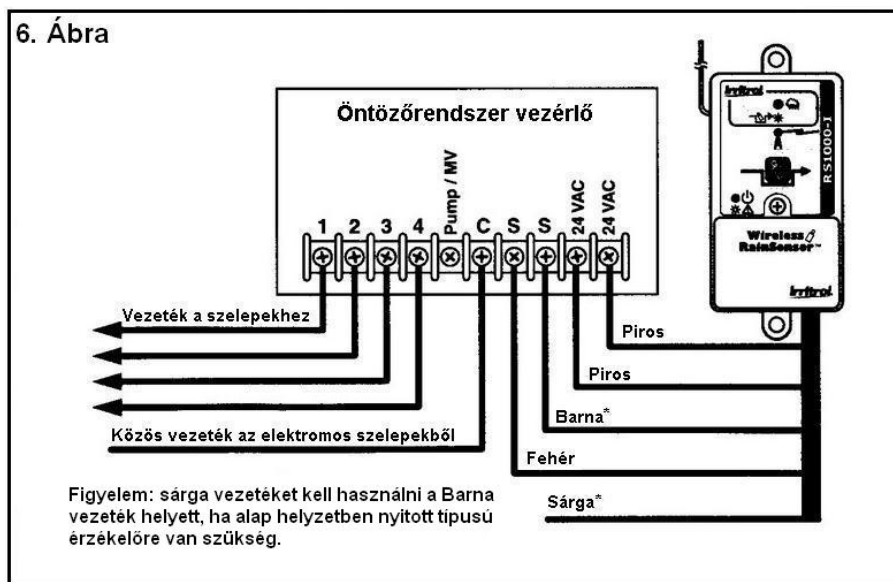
6. Ábra

Öntözőrendszer vezérlő

1 2 3 4 Pump / MV C S S 24 VAC 24 VAC

Irritrol

RS1000-1

Wireless RainSensor™

Irritrol

Vezeték a szelepekhez

Közös vezeték az elektromos szelepekből

Piros

Piros

Barna*

Fehér

Sárga*

Figyelem: sárga vezetéket kell használni a Barna vezeték helyett, ha alap helyzetben nyitott típusú érzékelőre van szükség.